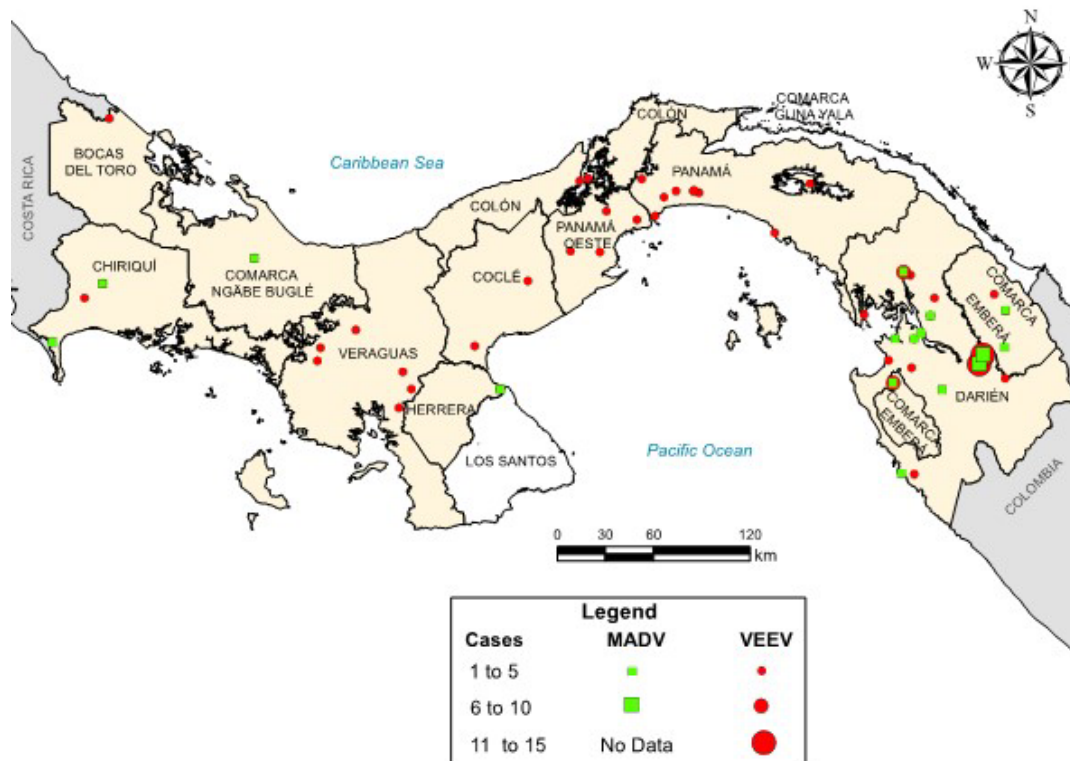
N
W
S
COMARCA GUNA YALA
COLÓN
Caribbean Sea
BOCAS DEL TORO
COSTA RICA
PANAMÁ
COLÓN
PANAMÁ OESTE
CHIRIQUÍ
COMARCA NGÄBE BUGLÉ
COCLÉ
COMARCA EMBERÁ
VERAGUAS
DARIÉN
HERRERA
COMARCA EMBERÁ
LOS SANTOS
Pacific Ocean
COLOMBIA
0 30 60 120
km

| Legend | | |
|---|---|---|
| Cases | MADV | VEEV |
| 1 to 5 | | |
| 6 to 10 | | |
| 11 to 15 | No Data | |